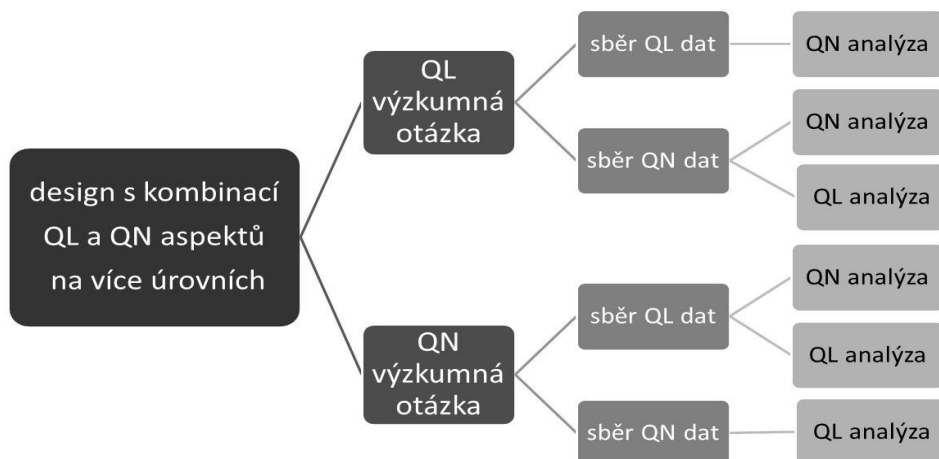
design s kombinací QL a QN aspektů na více úrovních

QL výzkumná otázka

sběr QL dat

QN analýza

sběr QN dat

QN analýza

QL analýza

QN výzkumná otázka

sběr QL dat

QN analýza

QL analýza

sběr QN dat

QL analýza